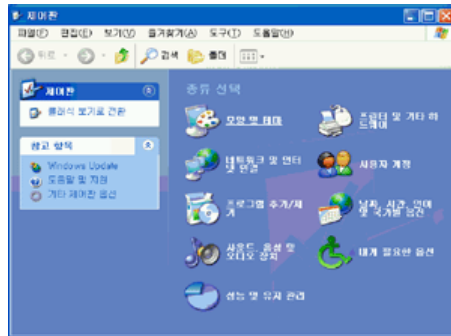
제어판

파일(F) 편집(E) 보기(V) 즐겨찾기(A) 도구(T) 도움말(H)

뒤로 검색 폴더

제어판

클래식 보기로 전환

참고 항목

Windows Update

도움말 및 지원

기타 제어판 옵션

종류 선택

모양 및 테마

프린터 및 기타 하드웨어

네트워크 및 인터넷 연결

사용자 계정

프로그램 추가/제거

날짜, 시간, 언어 및 국가별 옵션

사운드, 음성 및 오디오 장치

내게 필요한 옵션

성능 및 유지 관리